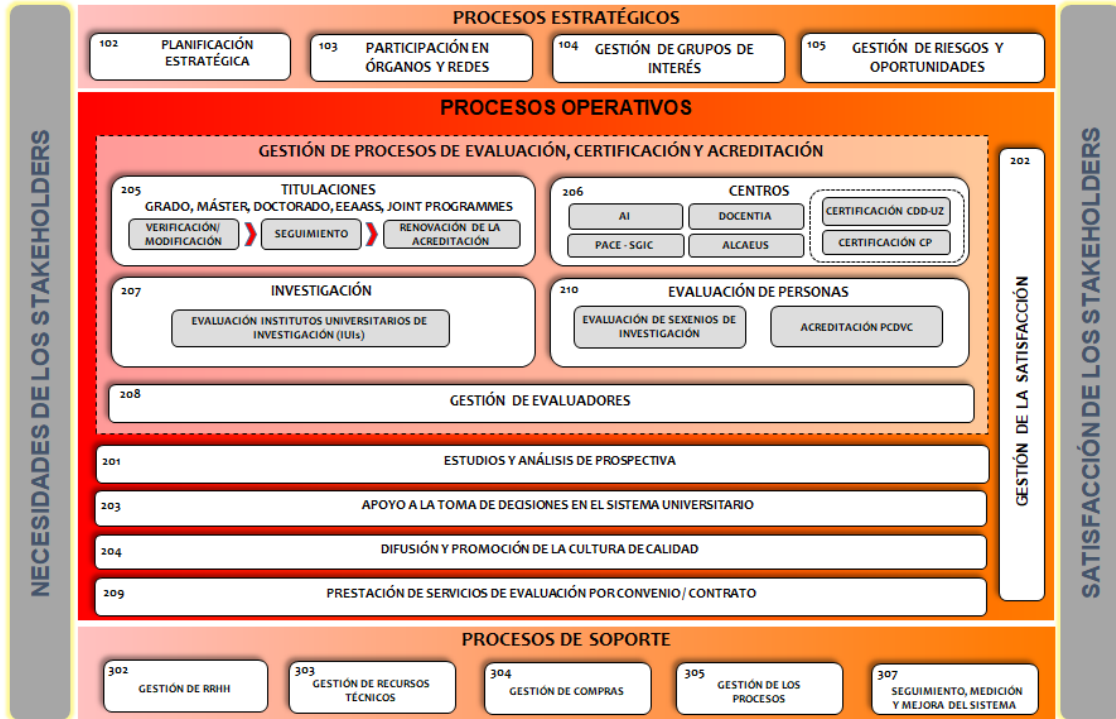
NECESIDADES DE LOS STAKEHOLDERS

PROCESOS ESTRATÉGICOS

102 PLANIFICACIÓN ESTRATÉGICA

103 PARTICIPACIÓN EN ÓRGANOS Y REDES

104 GESTIÓN DE GRUPOS DE INTERÉS

105 GESTIÓN DE RIESGOS Y OPORTUNIDADES

PROCESOS OPERATIVOS

GESTIÓN DE PROCESOS DE EVALUACIÓN, CERTIFICACIÓN Y ACREDITACIÓN

205 TITULACIONES
GRADO, MÁSTER, DOCTORADO, EEAASS, JOINT PROGRAMMES
VERIFICACIÓN/ MODIFICACIÓN
SEGUIMIENTO
RENOVACIÓN DE LA ACREDITACIÓN

206 CENTROS
AI
DOCENTIA
PACE - SGIC
ALCAEUS
CERTIFICACIÓN CDD-UZ
CERTIFICACIÓN CP

207 INVESTIGACIÓN
EVALUACIÓN INSTITUTOS UNIVERSITARIOS DE INVESTIGACIÓN (IUIs)

210 EVALUACIÓN DE PERSONAS
EVALUACIÓN DE SEXENIOS DE INVESTIGACIÓN
ACREDITACIÓN PCDVC

208 GESTIÓN DE EVALUADORES

201 ESTUDIOS Y ANÁLISIS DE PROSPECTIVA

203 APOYO A LA TOMA DE DECISIONES EN EL SISTEMA UNIVERSITARIO

204 DIFUSIÓN Y PROMOCIÓN DE LA CULTURA DE CALIDAD

209 PRESTACIÓN DE SERVICIOS DE EVALUACIÓN POR CONVENIO / CONTRATO

202 GESTIÓN DE LA SATISFACCIÓN

PROCESOS DE SOPORTE

302 GESTIÓN DE RRHH

303 GESTIÓN DE RECURSOS TÉCNICOS

304 GESTIÓN DE COMPRAS

305 GESTIÓN DE LOS PROCESOS

307 SEGUIMIENTO, MEDICIÓN Y MEJORA DEL SISTEMA

SATISFACCIÓN DE LOS STAKEHOLDERS